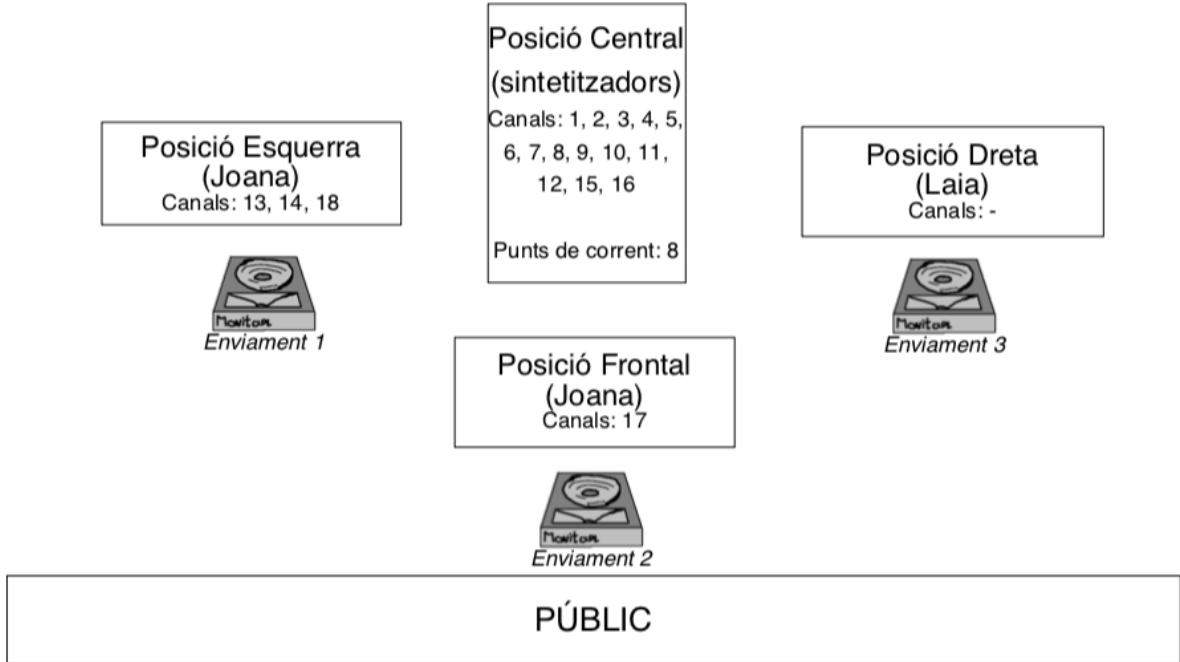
Posició Central
(sintetitzadors)
Canals: 1, 2, 3, 4, 5, 6, 7, 8, 9, 10, 11, 12, 15, 16

Punts de corrent: 8

Posició Esquerra
(Joana)
Canals: 13, 14, 18

Posició Dreta
(Laia)
Canals: -

Monitor
Enviament 1

Monitor
Enviament 3

Posició Frontal
(Joana)
Canals: 17

Monitor
Enviament 2

PÚBLIC